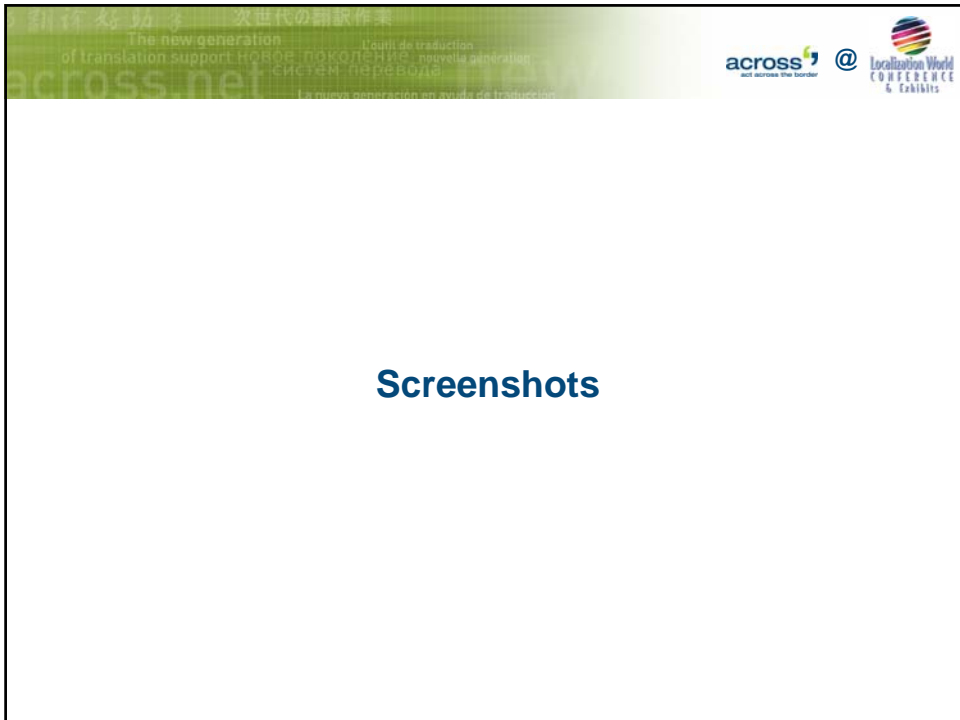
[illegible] 次世代の翻訳作業
The new generation of translation support Новое поколение систем перевода
L'outil de traduction nouvelle génération
across.net
La nueva generación en ayuda de traducción

across act across the border @ Localization World CONFERENCE & Exhibits

Screenshots